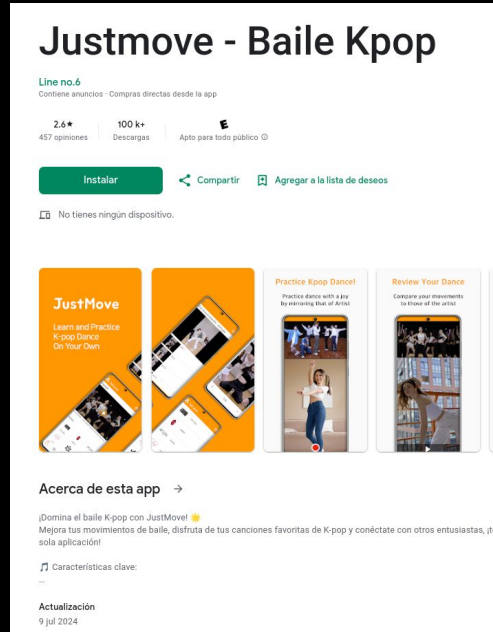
Justmove - Baile Kpop

Line no.6
Contiene anuncios · Compras directas desde la app

2.6★
457 opiniones

100 k+
Descargas

E
Apto para todo público ⓘ

Instalar

Compartir

Agregar a la lista de deseos

No tienes ningún dispositivo.

JustMove
Learn and Practice K-pop Dance On Your Own

Practice Kpop Dance!
Practice dance with a joy by mirroring that of Artist

Review Your Dance
Compare your movements to those of the artist

Acerca de esta app →

¡Domina el baile K-pop con JustMove! 🌟
Mejora tus movimientos de baile, disfruta de tus canciones favoritas de K-pop y conéctate con otros entusiastas, ¡to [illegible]
sola aplicación!

🎵 Características clave:
...

Actualización
9 jul 2024